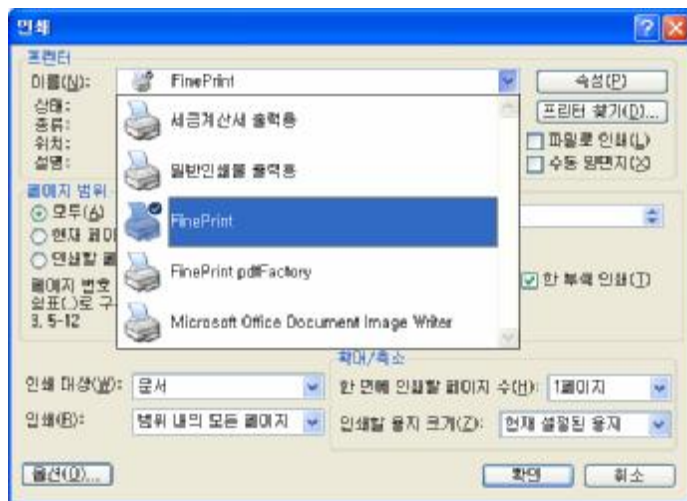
인쇄

프린터
이름(N): FinePrint
상태:
종류:
위치:
설명:

세금계산서 출력용
일반인쇄물 출력용
FinePrint
FinePrint pdfFactory
Microsoft Office Document Image Writer

속성(P)
프린터 찾기(D)...
파일로 인쇄(L)
수동 양면지(X)

페이지 범위
모두(A)
현재 페이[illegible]
인쇄할 페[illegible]
페이지 번호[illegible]
쉼표(,)로 구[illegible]
3, 5-12

한 부씩 인쇄(T)

확대/축소
인쇄 대상(W): 문서
인쇄(R): 범위 내의 모든 페이지
한 면에 인쇄할 페이지 수(H): 1페이지
인쇄할 용지 크기(Z): 현재 설정된 용지

옵션(O)...
확인
취소